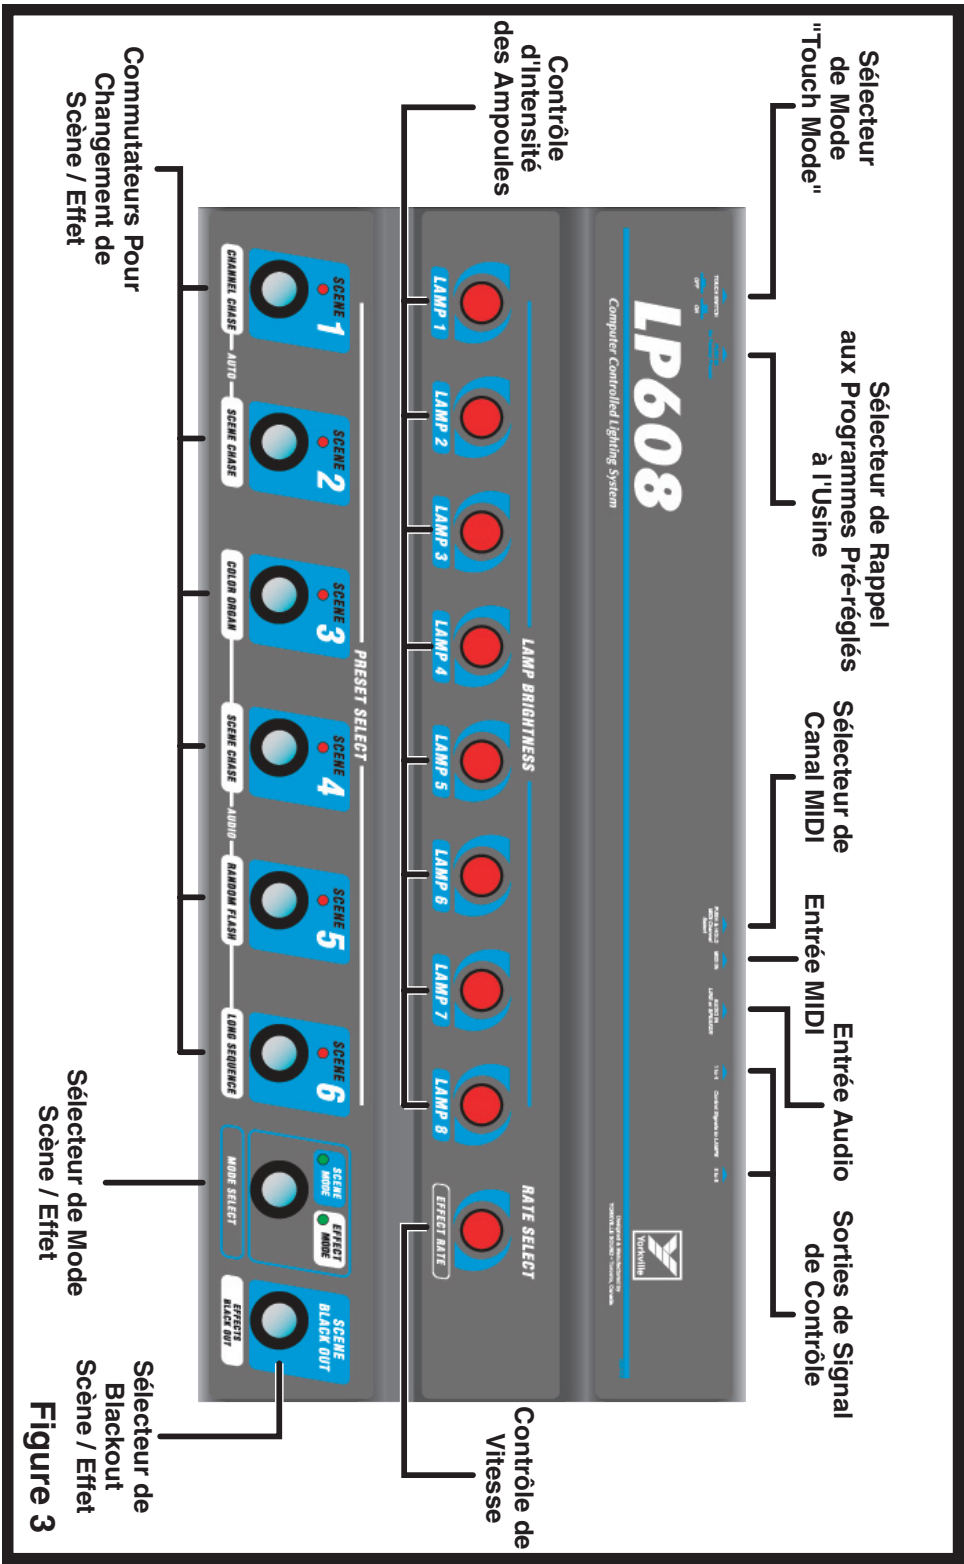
Sélecteur de Mode "Touch Mode"

Sélecteur de Rappel aux Programmes Pré-réglés à l'Usine

Sélecteur de Canal MIDI

Entrée MIDI

Entrée Audio

Sorties de Signal de Contrôle

Contrôle d'intensité des Ampoules

Commutateurs Pour Changement de Scène / Effet

Sélecteur de Mode Scène / Effet

Sélecteur de Blackout Scène / Effet

Contrôle de Vitesse

Figure 3

TOUCH SWITCH
OFF ON

LP608
Computer Controlled Lighting System

Yorkville

LAMP BRIGHTNESS

LAMP 1
LAMP 2
LAMP 3
LAMP 4
LAMP 5
LAMP 6
LAMP 7
LAMP 8

RATE SELECT
EFFECT RATE

PRESET SELECT

SCENE 1
SCENE 2
SCENE 3
SCENE 4
SCENE 5
SCENE 6

CHANNEL CHASE
AUTO
SCENE CHASE
COLOR ORGAN
SCENE CHASE
AUDIO
RANDOM FLASH
LONG SEQUENCE

SCENE MODE
EFFECT MODE
MODE SELECT

SCENE BLACK OUT
EFFECTS BLACK OUT